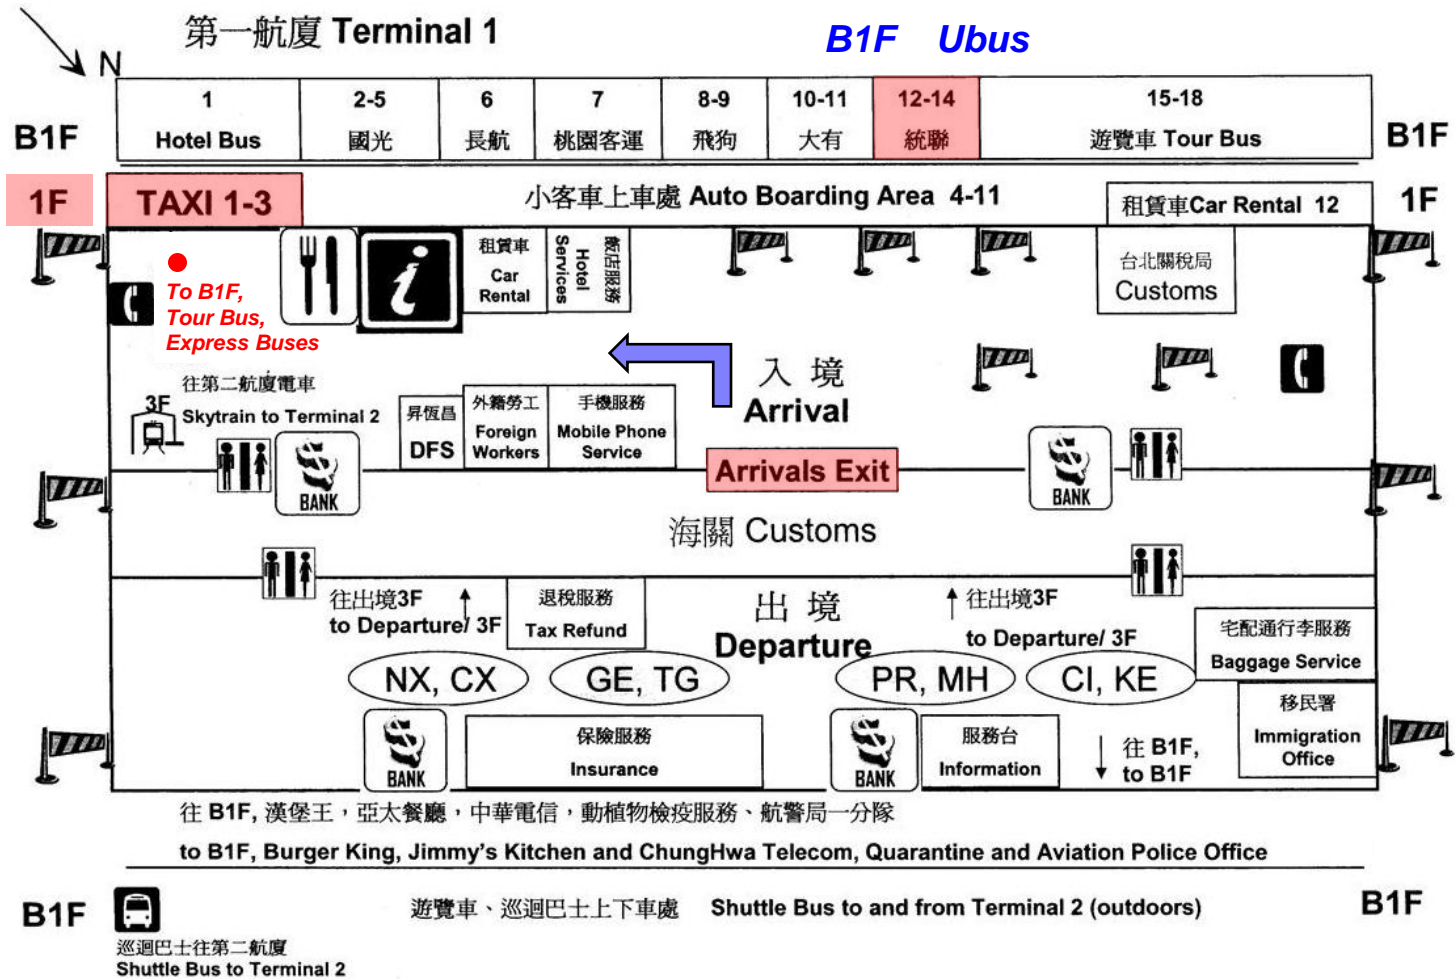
N

第一航廈 Terminal 1

B1F Ubus

B1F

| 1 Hotel Bus | 2-5 國光 | 6 長航 | 7 桃園客運 | 8-9 飛狗 | 10-11 大有 | 12-14 統聯 | 15-18 遊覽車 Tour Bus |
|---|---|---|---|---|---|---|---|

B1F

1F

TAXI 1-3

小客車上車處 Auto Boarding Area 4-11

租賃車Car Rental 12

1F

To B1F, Tour Bus, Express Buses

租賃車 Car Rental

Hotel Services

飯店服務

台北關稅局 Customs

往第二航廈電車

3F Skytrain to Terminal 2

昇恆昌 DFS

外籍勞工 Foreign Workers

手機服務 Mobile Phone Service

入 境 Arrival

Arrivals Exit

BANK

BANK

海關 Customs

往出境3F to Departure/ 3F

退稅服務 Tax Refund

出 境 Departure

往出境3F to Departure/ 3F

宅配通行李服務 Baggage Service

NX, CX

GE, TG

PR, MH

CI, KE

移民署 Immigration Office

BANK

保險服務 Insurance

BANK

服務台 Information

往 B1F, to B1F

往 B1F, 漢堡王，亞太餐廳，中華電信，動植物檢疫服務、航警局一分隊

to B1F, Burger King, Jimmy's Kitchen and ChungHwa Telecom, Quarantine and Aviation Police Office

B1F

巡迴巴士往第二航廈 Shuttle Bus to Terminal 2

遊覽車、巡迴巴士上下車處 Shuttle Bus to and from Terminal 2 (outdoors)

B1F